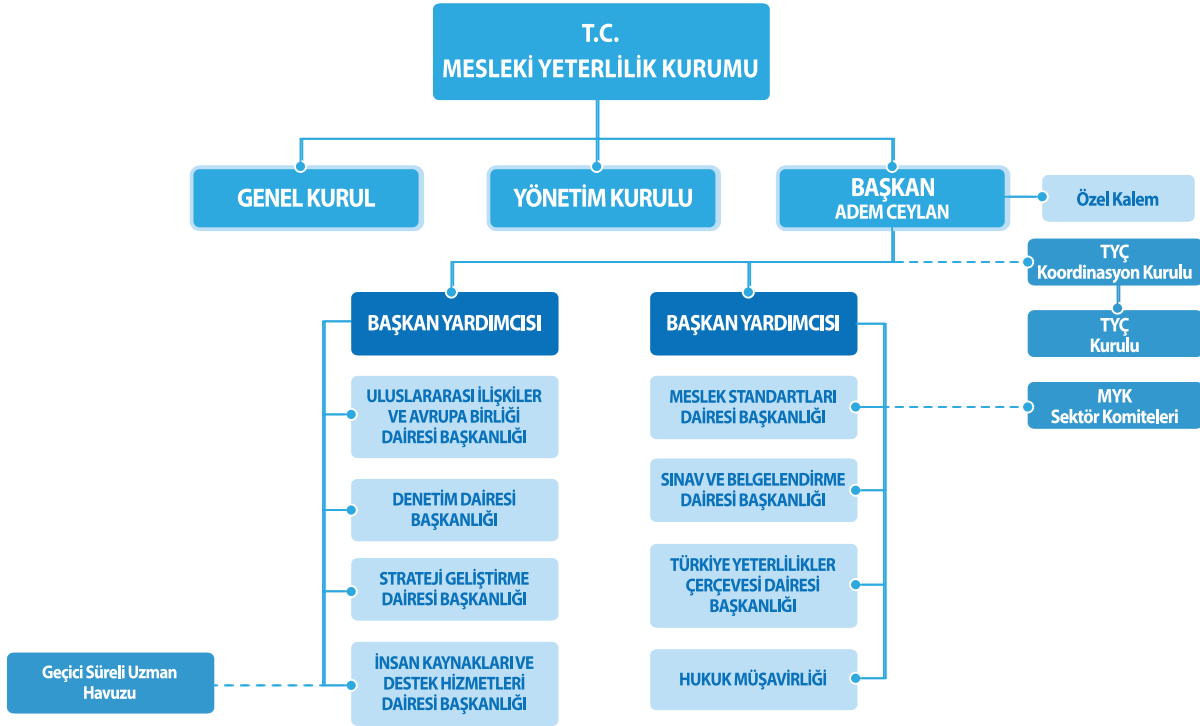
T.C.
MESLEKİ YETERLİLİK KURUMU

GENEL KURUL

YÖNETİM KURULU

BAŞKAN
ADEM CEYLAN

Özel Kalem

TYÇ
Koordinasyon Kurulu

TYÇ
Kurulu

BAŞKAN YARDIMCISI

ULUSLARARASI İLİŞKİLER VE AVRUPA BİRLİĞİ DAİRESİ BAŞKANLIĞI

DENETİM DAİRESİ BAŞKANLIĞI

STRATEJİ GELİŞTİRME DAİRESİ BAŞKANLIĞI

İNSAN KAYNAKLARI VE DESTEK HİZMETLERİ DAİRESİ BAŞKANLIĞI

Geçici Süreli Uzman Havuzu

BAŞKAN YARDIMCISI

MESLEK STANDARTLARI DAİRESİ BAŞKANLIĞI

MYK
Sektör Komiteleri

SINAV VE BELGELENDİRME DAİRESİ BAŞKANLIĞI

TÜRKİYE YETERLİLİKLER ÇERÇEVESİ DAİRESİ BAŞKANLIĞI

HUKUK MÜŞAVİRLİĞİ